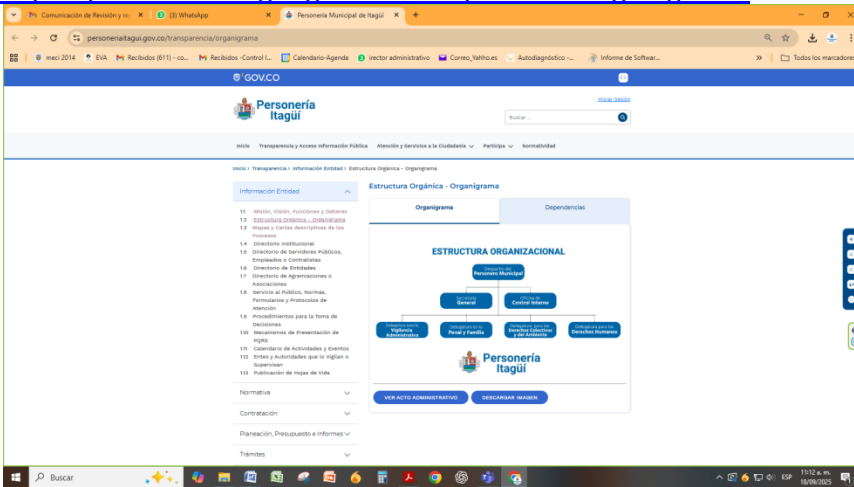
Comunicación de Revisión y re | (3) WhatsApp | Personería Municipal de Itagüí

personeriaitagui.gov.co/transparencia/organigrama

meci 2014 | EVA | Recibidos (611) - co... | Recibidos -Control I... | Calendario-Agenda | irector administrativo | Correo_Yahho.es | Autodiagnóstico -... | Informe de Softwar... | Todos los marcadores

GOV.CO

Personería Itagüí

Iniciar Sesión

Buscar ...

Inicio | Transparencia y Acceso Información Pública | Atención y Servicios a la Ciudadanía | Participa | Normatividad

Inicio > Transparencia > Información Entidad > Estructura Orgánica - Organigrama

Información Entidad

1.1 Misión, Visión, Funciones y Deberes
1.2 Estructura Orgánica - Organigrama
1.3 Mapas y Cartas descriptivas de los Procesos
1.4 Directorio Institucional
1.5 Directorio de Servidores Públicos, Empleados o Contratistas
1.6 Directorio de Entidades
1.7 Directorio de Agremiaciones o Asociaciones
1.8 Servicio al Público, Normas, Formularios y Protocolos de Atención
1.9 Procedimientos para la Toma de Decisiones
1.10 Mecanismos de Presentación de PQRS
1.11 Calendario de Actividades y Eventos
1.12 Entes y Autoridades que lo Vigilan o Supervisan
1.13 Publicación de Hojas de Vida

Normativa

Contratación

Planeación, Presupuesto e Informes

Trámites

Estructura Orgánica - Organigrama

Organigrama | Dependencias

ESTRUCTURA ORGANIZACIONAL

Despacho del Personero Municipal

Secretaría General

Oficina de Control Interno

Delegatura para la Vigilancia Administrativa

Delegatura para lo Penal y Familia

Delegatura para los Derechos Colectivos y del Ambiente

Delegatura para los Derechos Humanos

Personería Itagüí

VER ACTO ADMINISTRATIVO | DESCARGAR IMAGEN

Buscar

ESP 11:12 a. m. 18/09/2025